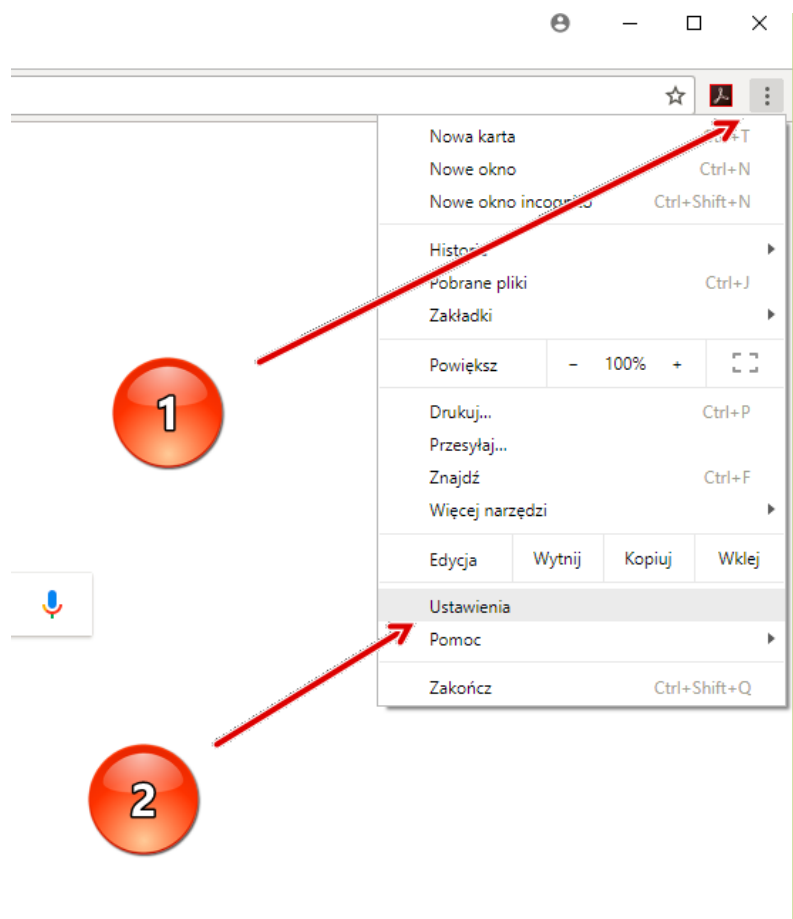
Nowa karta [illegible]+T
Nowe okno Ctrl+N
Nowe okno incog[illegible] Ctrl+Shift+N

Histo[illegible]
Pobrane pliki Ctrl+J
Zakładki

Powiększ – 100% +

Drukuj... Ctrl+P
Przesyłaj...
Znajdź Ctrl+F
Więcej narzędzi

Edycja Wytnij Kopiuj Wklej

Ustawienia
Pomoc

Zakończ Ctrl+Shift+Q

1

2